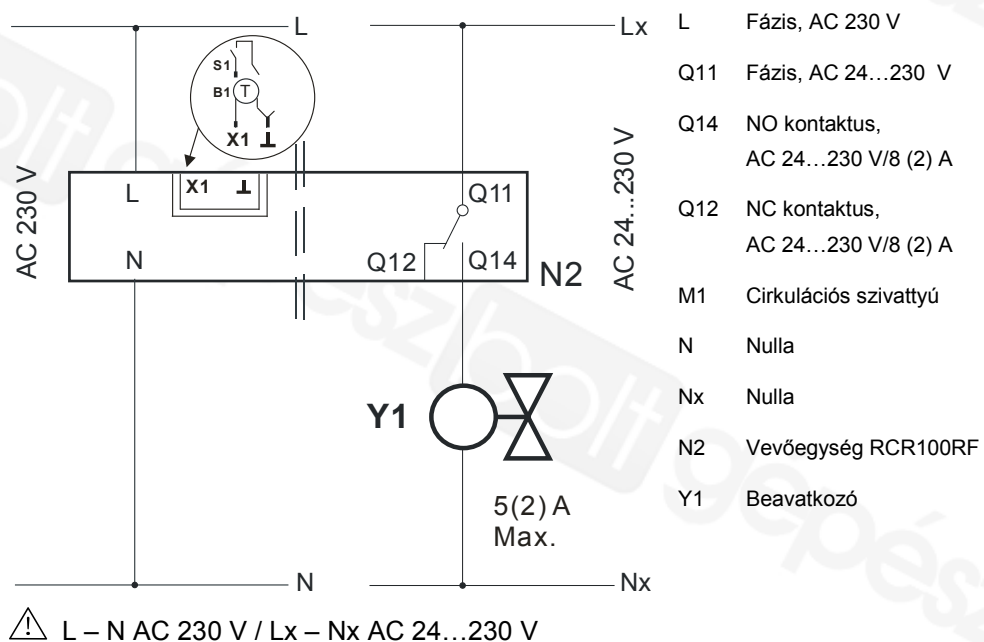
L

Lx

S1

B1 T

X1 ⊥

AC 230 V

L

X1 ⊥

N

Q11

Q12

Q14

N2

AC 24...230 V

Y1

5(2) A
Max.

N

Nx

L Fázis, AC 230 V

Q11 Fázis, AC 24…230 V

Q14 NO kontaktus, AC 24…230 V/8 (2) A

Q12 NC kontaktus, AC 24…230 V/8 (2) A

M1 Cirkulációs szivattyú

N Nulla

Nx Nulla

N2 Vevőegység RCR100RF

Y1 Beavatkozó

⚠ L – N AC 230 V / Lx – Nx AC 24…230 V